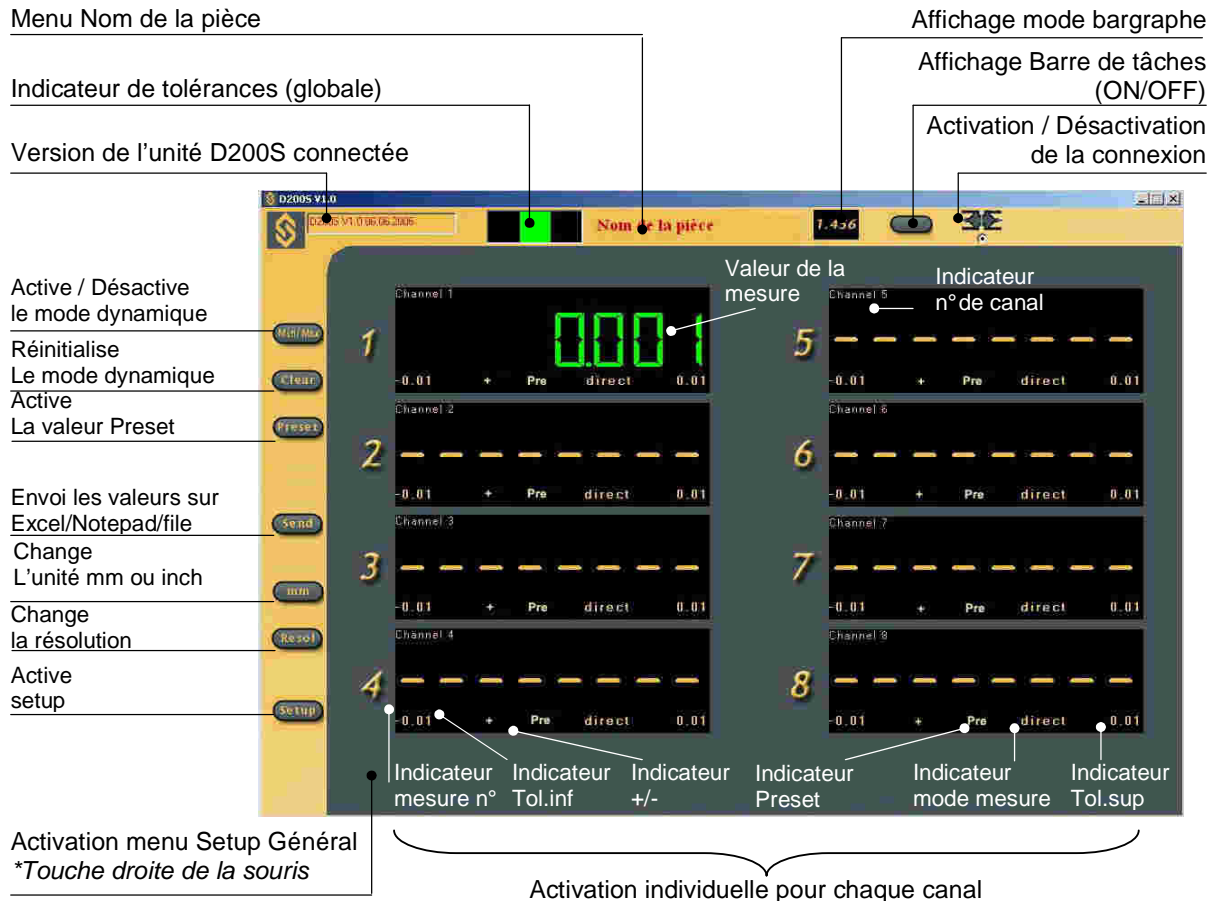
Menu Nom de la pièce

Affichage mode bargraphe

Indicateur de tolérances (globale)

Affichage Barre de tâches (ON/OFF)

Activation / Désactivation de la connexion

Version de l'unité D200S connectée

D200S V1.0

D200S V1.0 06.06.2006

Nom de la pièce

1.456

Valeur de la mesure

Indicateur n°de canal

Active / Désactive le mode dynamique

Min/Max

Réinitialise Le mode dynamique

Clear

Active La valeur Preset

Preset

Envoi les valeurs sur Excel/Notepad/file

Send

Change L'unité mm ou inch

mm

Change la résolution

Resol

Active setup

Setup

Channel 1

1

0.001

-0.01 + Pre direct 0.01

Channel 2

2

-0.01 + Pre direct 0.01

Channel 3

3

-0.01 + Pre direct 0.01

Channel 4

4

-0.01 + Pre direct 0.01

Channel 5

5

-0.01 + Pre direct 0.01

Channel 6

6

-0.01 + Pre direct 0.01

Channel 7

7

-0.01 + Pre direct 0.01

Channel 8

8

-0.01 + Pre direct 0.01

Indicateur mesure n°

Indicateur Tol.inf

Indicateur +/-

Indicateur Preset

Indicateur mode mesure

Indicateur Tol.sup

Activation menu Setup Général
*Touche droite de la souris

Activation individuelle pour chaque canal